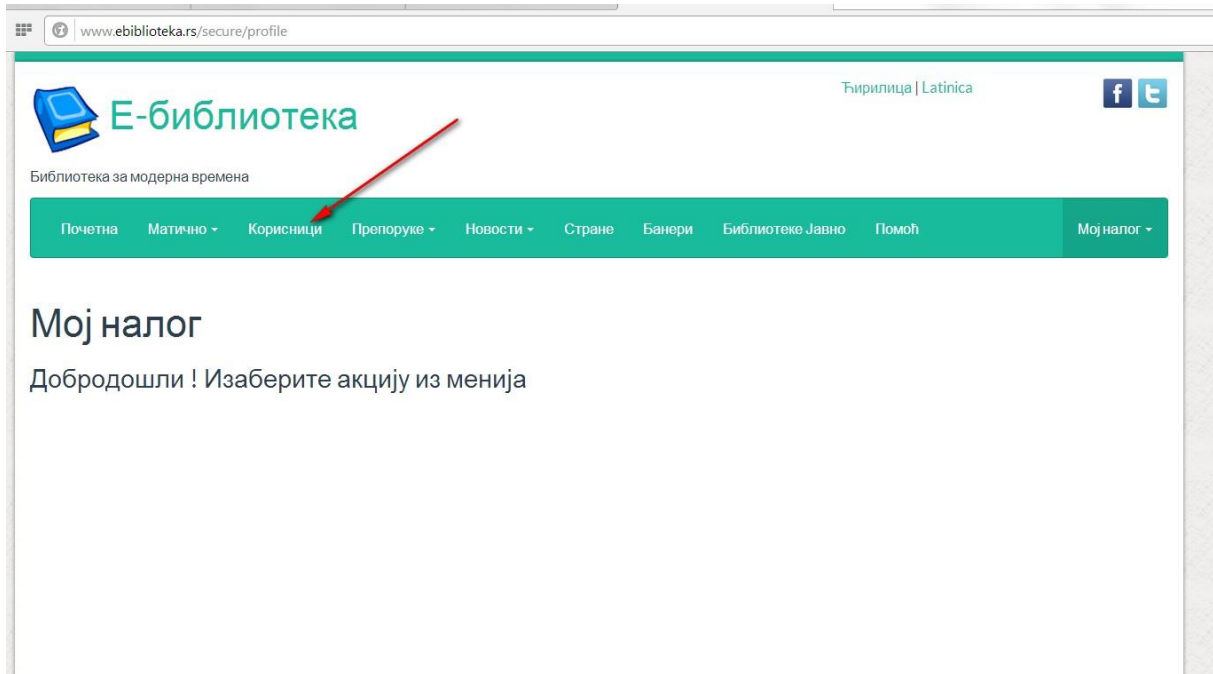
www.ebiblioteka.rs/secure/profile

Е-библиотека

Ћирилица | Latinica

Библиотека за модерна времена

Почетна Матично ▾ Корисници Препоруке ▾ Новости ▾ Стране Банери Библиотеке Јавно Помоћ Мој налог ▾

Мој налог

Добродошли ! Изаберите акцију из менија